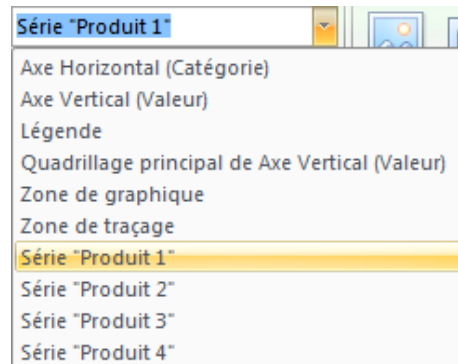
Série "Produit 1"

Axe Horizontal (Catégorie)
Axe Vertical (Valeur)
Légende
Quadrillage principal de Axe Vertical (Valeur)
Zone de graphique
Zone de traçage
Série "Produit 1"
Série "Produit 2"
Série "Produit 3"
Série "Produit 4"